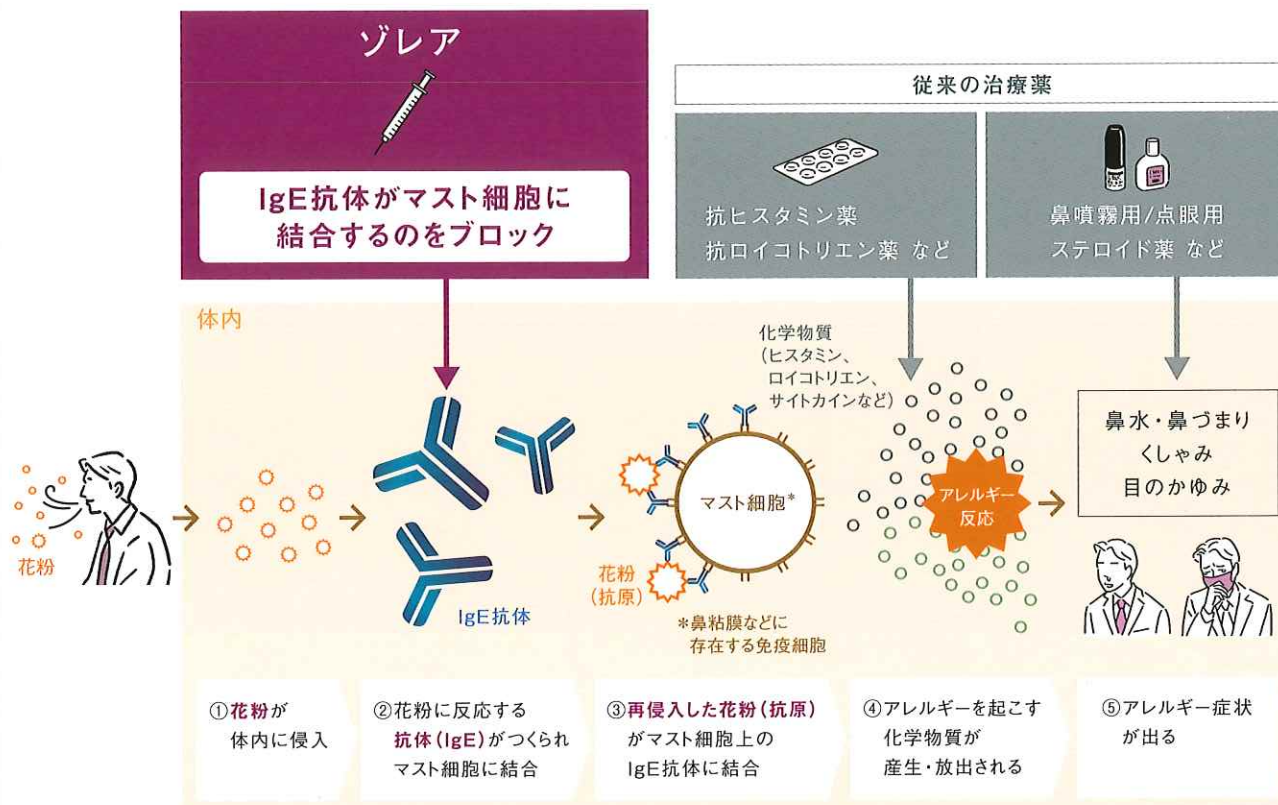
ゾレア

IgE抗体がマスト細胞に結合するのをブロック

従来の治療薬

抗ヒスタミン薬
抗ロイコトリエン薬 など

鼻噴霧用/点眼用
ステロイド薬 など

体内

化学物質
(ヒスタミン、
ロイコトリエン、
サイトカインなど)

花粉

IgE抗体

マスト細胞*

花粉
(抗原)

*鼻粘膜などに
存在する免疫細胞

アレルギー
反応

鼻水・鼻づまり
くしゃみ
目のかゆみ

①花粉が体内に侵入

②花粉に反応する抗体(IgE)がつくられマスト細胞に結合

③再侵入した花粉(抗原)がマスト細胞上のIgE抗体に結合

④アレルギーを起こす化学物質が産生・放出される

⑤アレルギー症状が出る